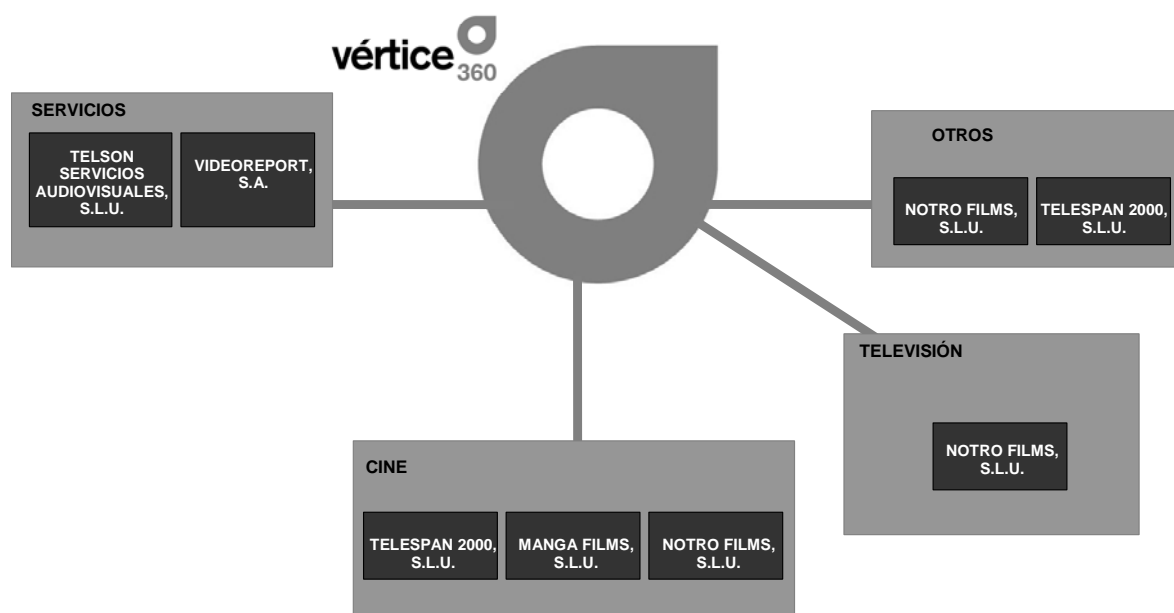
vértice 360

SERVICIOS

TELSON SERVICIOS AUDIOVISUALES, S.L.U.

VIDEOREPORT, S.A.

OTROS

NOTRO FILMS, S.L.U.

TELESPAN 2000, S.L.U.

TELEVISIÓN

NOTRO FILMS, S.L.U.

CINE

TELESPAN 2000, S.L.U.

MANGA FILMS, S.L.U.

NOTRO FILMS, S.L.U.